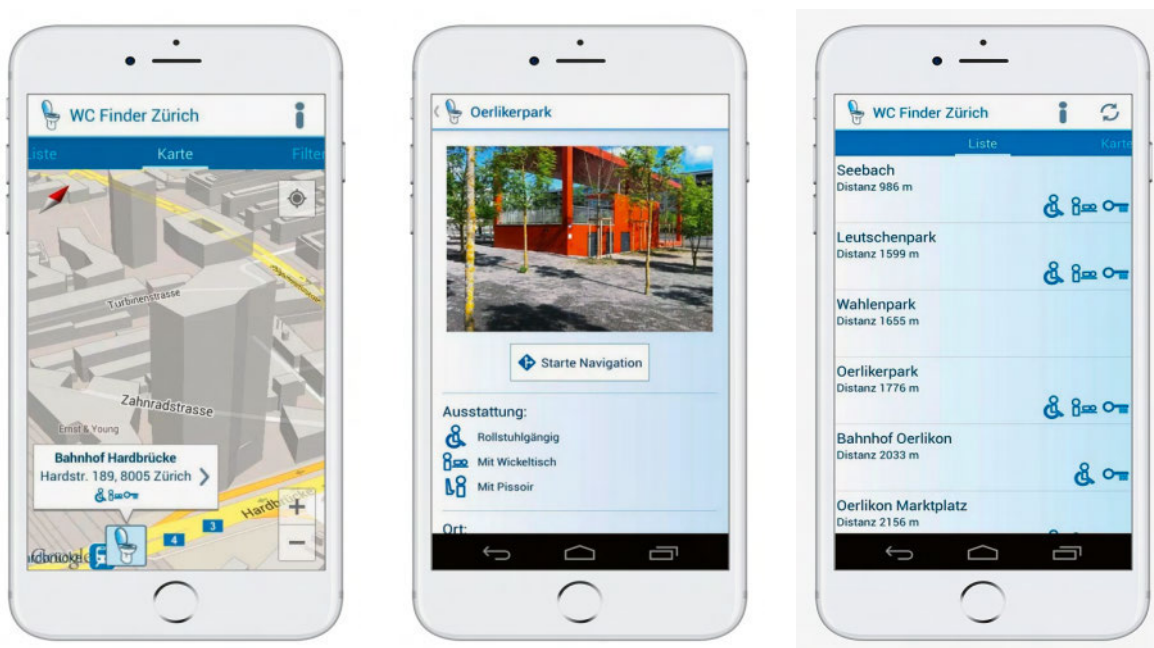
WC Finder Zürich

Liste Karte Filter

Turbinenstrasse

Zahnradstrasse

Ernst & Young

Bahnhof Hardbrücke
Hardstr. 189, 8005 Zürich

Hardb

4 3

+
−

Google

Oerlikerpark

Starte Navigation

Ausstattung:

Rollstuhlgängig

Mit Wickeltisch

Mit Pissoir

Ort:

WC Finder Zürich

Liste Karte

Seebach
Distanz 986 m

Leutschenpark
Distanz 1599 m

Wahlenpark
Distanz 1655 m

Oerlikerpark
Distanz 1776 m

Bahnhof Oerlikon
Distanz 2033 m

Oerlikon Marktplatz
Distanz 2156 m